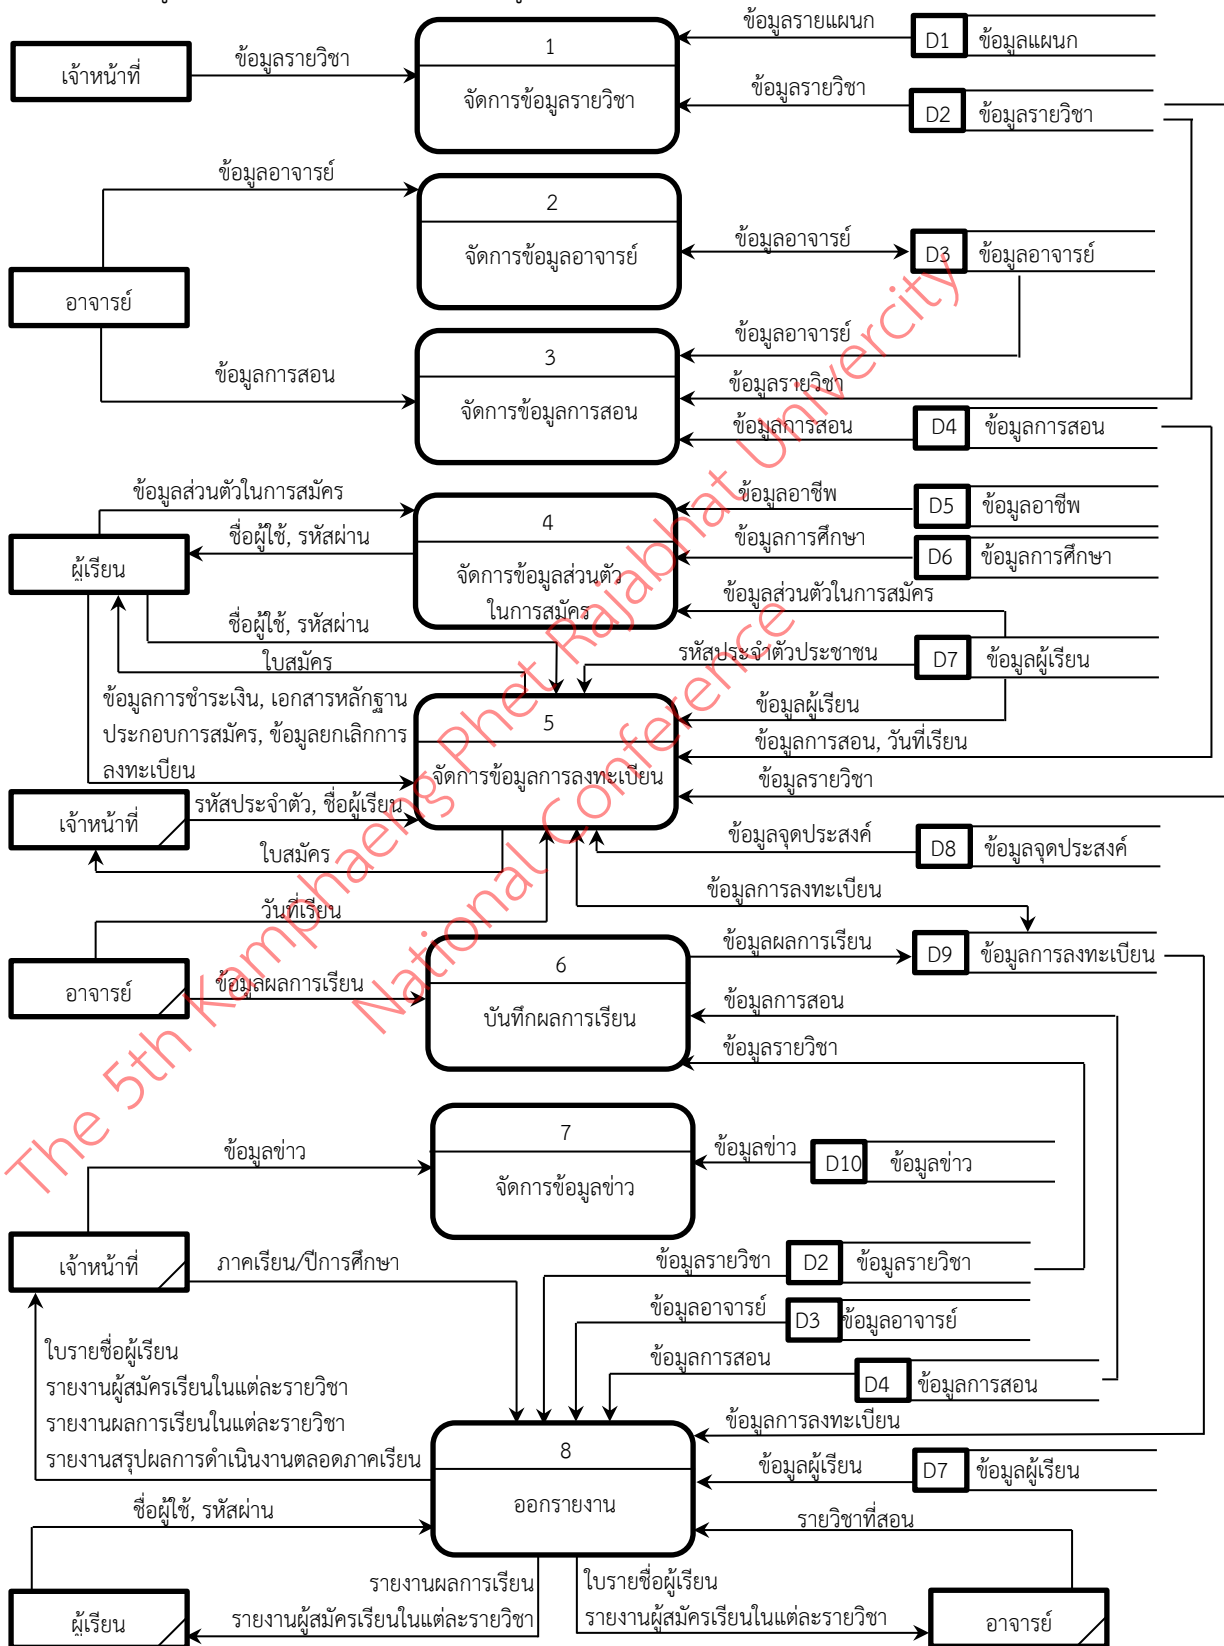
เจ้าหน้าที่
ข้อมูลรายวิชา
1
จัดการข้อมูลรายวิชา
ข้อมูลรายแผนก
D1 ข้อมูลแผนก
ข้อมูลรายวิชา
D2 ข้อมูลรายวิชา

ข้อมูลอาจารย์
อาจารย์
2
จัดการข้อมูลอาจารย์
ข้อมูลอาจารย์
D3 ข้อมูลอาจารย์

ข้อมูลการสอน
3
จัดการข้อมูลการสอน
ข้อมูลอาจารย์
ข้อมูลรายวิชา
ข้อมูลการสอน
D4 ข้อมูลการสอน

ข้อมูลส่วนตัวในการสมัคร
ชื่อผู้ใช้, รหัสผ่าน
ผู้เรียน
4
จัดการข้อมูลส่วนตัวในการสมัคร
ข้อมูลอาชีพ
D5 ข้อมูลอาชีพ
ข้อมูลการศึกษา
D6 ข้อมูลการศึกษา
ข้อมูลส่วนตัวในการสมัคร
ชื่อผู้ใช้, รหัสผ่าน
ใบสมัคร
รหัสประจำตัวประชาชน
D7 ข้อมูลผู้เรียน
ข้อมูลการชำระเงิน, เอกสารหลักฐานประกอบการสมัคร, ข้อมูลยกเลิกการลงทะเบียน
5
จัดการข้อมูลการลงทะเบียน
ข้อมูลผู้เรียน
ข้อมูลการสอน, วันที่เรียน
ข้อมูลรายวิชา
เจ้าหน้าที่
รหัสประจำตัว, ชื่อผู้เรียน
ใบสมัคร
ข้อมูลจุดประสงค์
D8 ข้อมูลจุดประสงค์
ข้อมูลการลงทะเบียน
วันที่เรียน
อาจารย์
ข้อมูลผลการเรียน
6
บันทึกผลการเรียน
ข้อมูลผลการเรียน
D9 ข้อมูลการลงทะเบียน
ข้อมูลการสอน
ข้อมูลรายวิชา

ข้อมูลข่าว
7
จัดการข้อมูลข่าว
ข้อมูลข่าว
D10 ข้อมูลข่าว
เจ้าหน้าที่
ภาคเรียน/ปีการศึกษา
ข้อมูลรายวิชา
D2 ข้อมูลรายวิชา
ข้อมูลอาจารย์
D3 ข้อมูลอาจารย์
ข้อมูลการสอน
D4 ข้อมูลการสอน
ใบรายชื่อผู้เรียน
รายงานผู้สมัครเรียนในแต่ละรายวิชา
รายงานผลการเรียนในแต่ละรายวิชา
รายงานสรุปผลการดำเนินงานตลอดภาคเรียน
ข้อมูลการลงทะเบียน
8
ออกรายงาน
ข้อมูลผู้เรียน
D7 ข้อมูลผู้เรียน
ชื่อผู้ใช้, รหัสผ่าน
รายวิชาที่สอน
ผู้เรียน
รายงานผลการเรียน
รายงานผู้สมัครเรียนในแต่ละรายวิชา
ใบรายชื่อผู้เรียน
รายงานผู้สมัครเรียนในแต่ละรายวิชา
อาจารย์

The 5th Kamphaeng Phet Rajabhat University National Conference